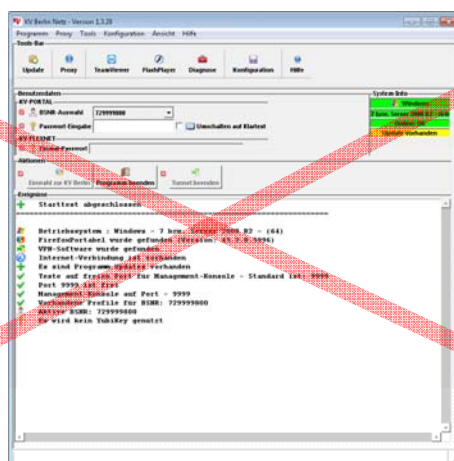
KV Berlin Netz - Version 1.3.28

Programm Proxy Tools Konfiguration Ansicht Hilfe

Tools-Bar

Update Proxy TeamViewer FlashPlayer Diagnose Konfiguration Hilfe

Benutzerdaten

KV-PORTAL

BSNR-Auswahl 729999800

Passwort-Eingabe

Umschalten auf Klartext

KV-FLEXNET

Flexnet-Passwort

System Info

Windows

Ziel: Server 2008 R2 - (64)

Online: OK

Update Vorhanden

Aktionen

Einwahl zur KV Berlin Programm beenden Tunnel beenden

Ereignisse

Starttest abgeschlossen

Betriebssystem : Windows - 7 bzw. Server 2008 R2 - (64)
FirefoxPortabel wurde gefunden (Version: 45.7.0.5996)
VPN-Software wurde gefunden
Internet-Verbindung ist vorhanden
Es sind Programm Updates vorhanden
Teste auf freien Port für Management-Konsole - Standard ist: 9999
Port 9999 ist frei
Management-Konsole auf Port - 9999
Vorhandene Profile für BSNR: 729999800
Aktive BSNR: 729999800
Es wird kein YubiKey genutzt